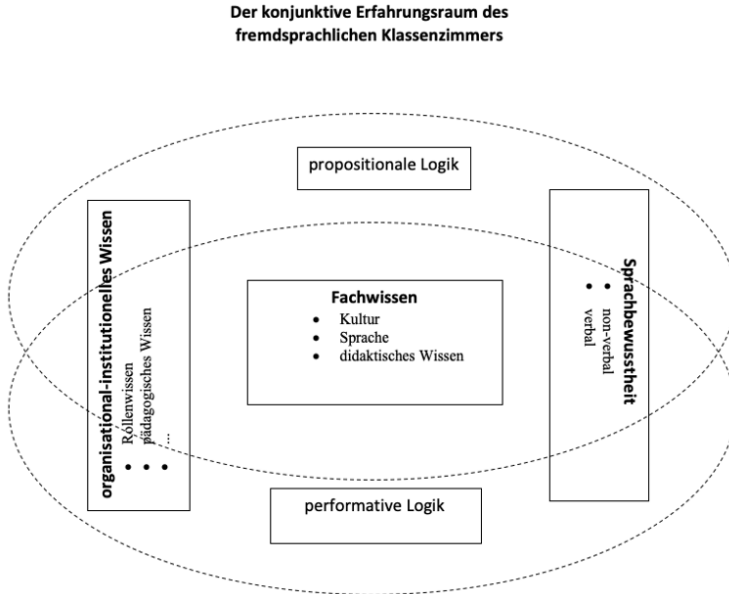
Der konjunktive Erfahrungsraum des fremdsprachlichen Klassenzimmers

propositionale Logik

organisational-institutionelles Wissen
- Rollenwissen
- pädagogisches Wissen
- ...

Fachwissen
- Kultur
- Sprache
- didaktisches Wissen

Sprachbewusstheit
- non-verbal
- verbal

performative Logik